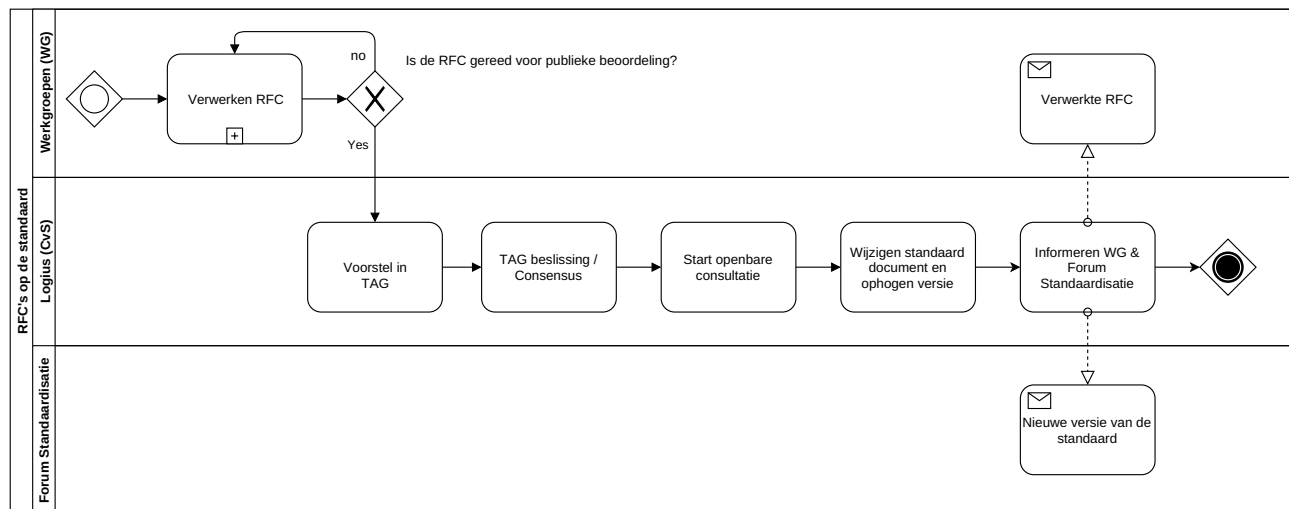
RFC's op de standaard

Werkgroepen (WG)

Verwerken RFC

no

Is de RFC gereed voor publieke beoordeling?

Yes

Verwerkte RFC

Logius (CvS)

Voorstel in TAG

TAG beslissing / Consensus

Start openbare consultatie

Wijzigen standaard document en ophogen versie

Informeren WG & Forum Standaardisatie

Forum Standaardisatie

Nieuwe versie van de standaard